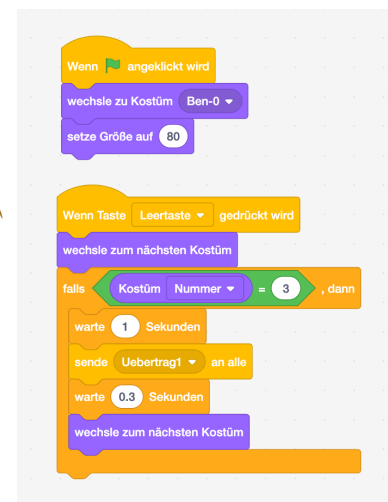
Wenn angeklickt wird
wechsle zu Kostüm Ben-0
setze Größe auf 80

Wenn Taste Leertaste gedrückt wird
wechsle zum nächsten Kostüm
falls Kostüm Nummer = 3 , dann
warte 1 Sekunden
sende Uebertrag1 an alle
warte 0.3 Sekunden
wechsle zum nächsten Kostüm